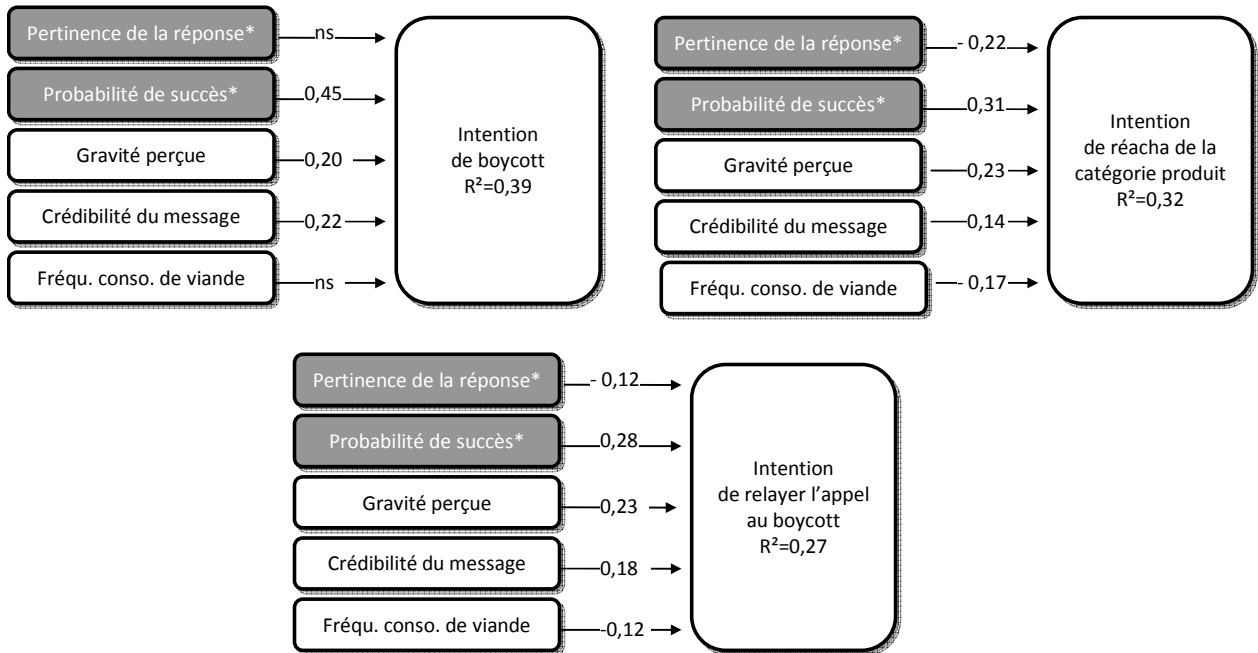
Pertinence de la réponse*
ns
Probabilité de succès*
0,45
Gravité perçue
0,20
Crédibilité du message
0,22
Fréqu. conso. de viande
ns
Intention de boycott $R^2=0,39$

Pertinence de la réponse*
- 0,22
Probabilité de succès*
0,31
Gravité perçue
0,23
Crédibilité du message
0,14
Fréqu. conso. de viande
- 0,17
Intention de réacha de la catégorie produit $R^2=0,32$

Pertinence de la réponse*
- 0,12
Probabilité de succès*
0,28
Gravité perçue
0,23
Crédibilité du message
0,18
Fréqu. conso. de viande
-0,12
Intention de relayer l'appel au boycott $R^2=0,27$